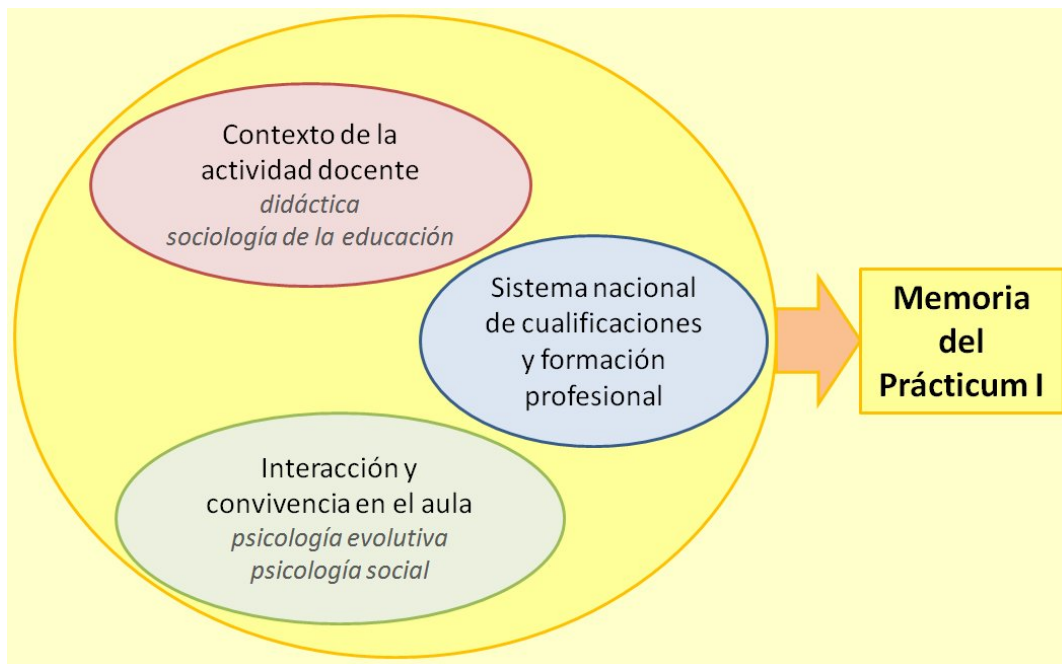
Contexto de la actividad docente
*didáctica*
*sociología de la educación*

Sistema nacional de cualificaciones y formación profesional

Interacción y convivencia en el aula
*psicología evolutiva*
*psicología social*

**Memoria del Prácticum I**